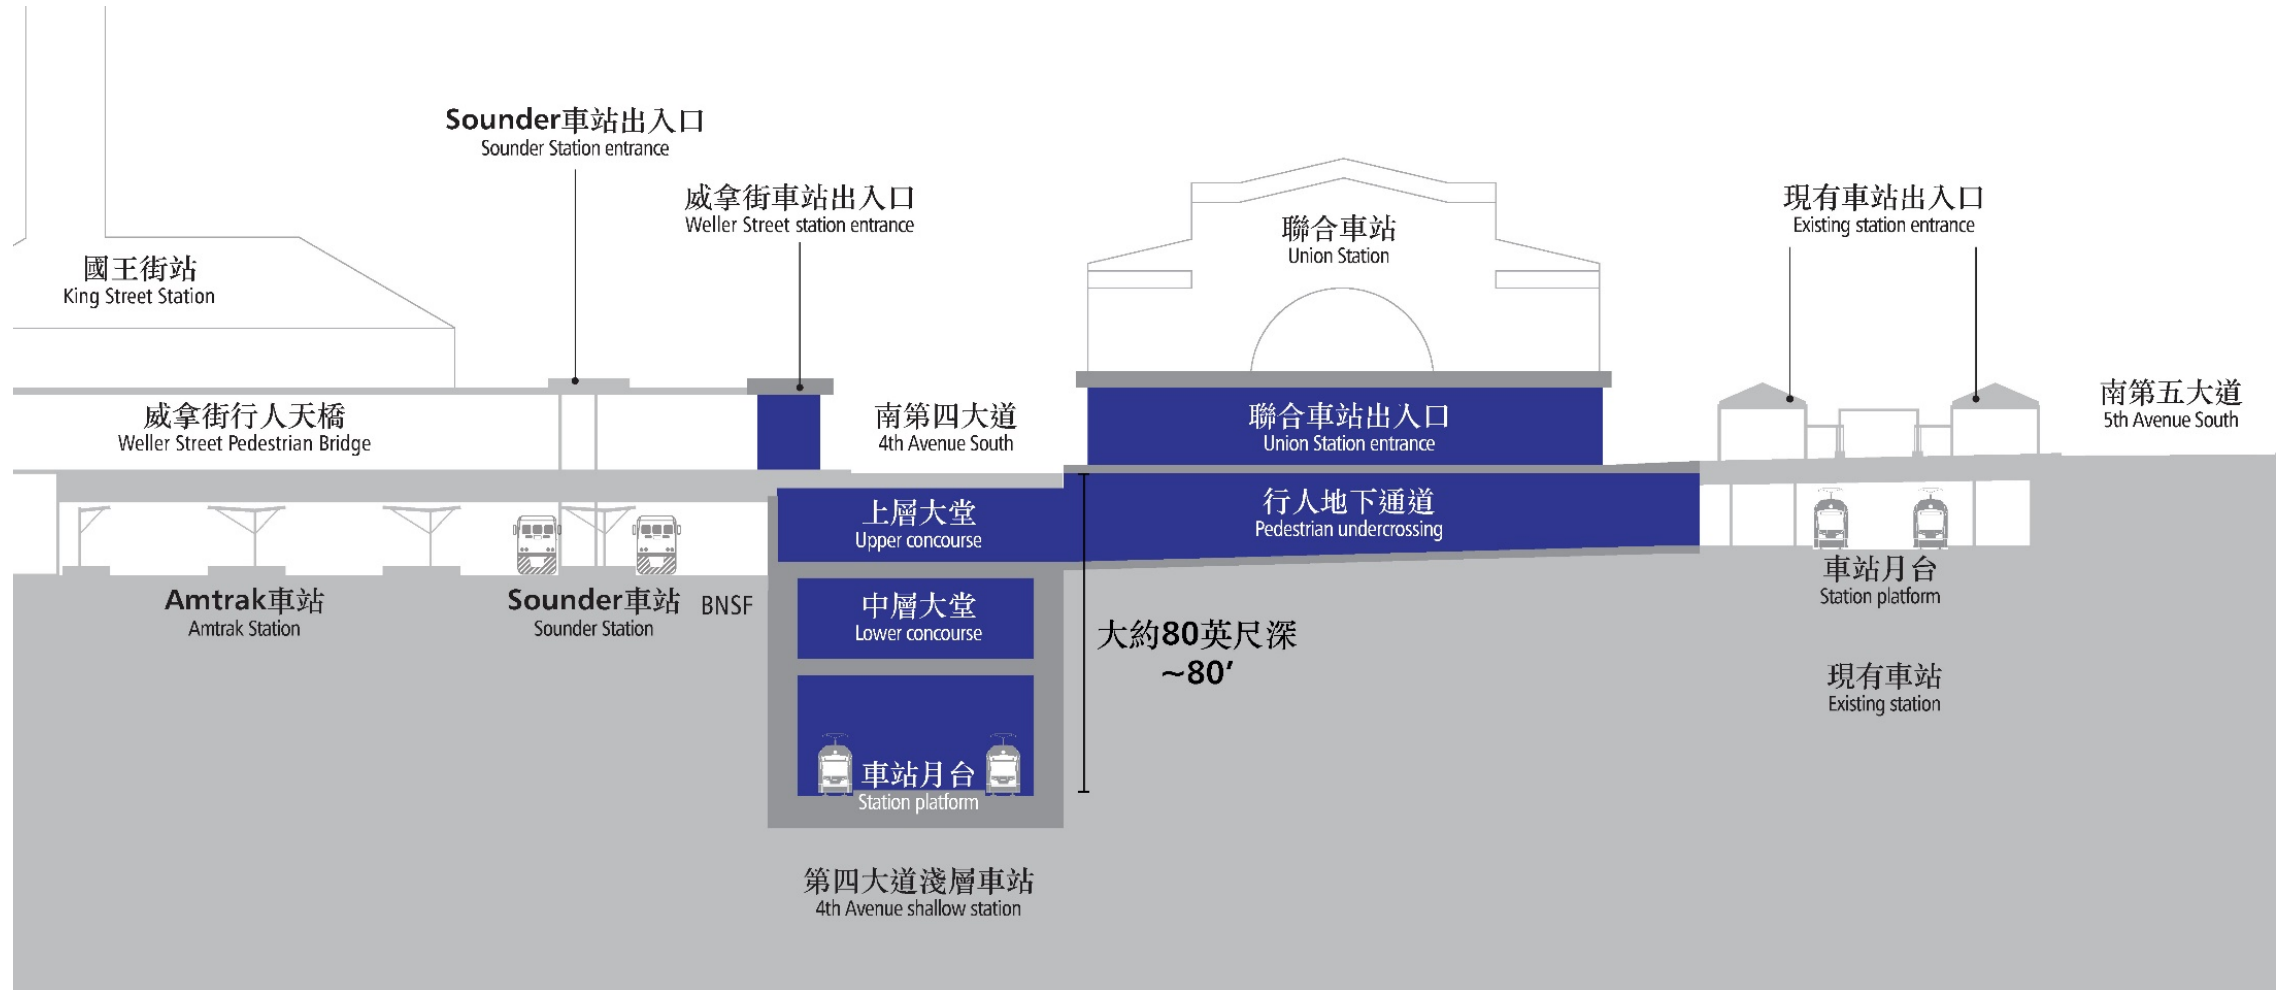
Sounder車站出入口
Sounder Station entrance

威拿街車站出入口
Weller Street station entrance

聯合車站
Union Station

現有車站出入口
Existing station entrance

國王街站
King Street Station

威拿街行人天橋
Weller Street Pedestrian Bridge

南第四大道
4th Avenue South

聯合車站出入口
Union Station entrance

南第五大道
5th Avenue South

上層大堂
Upper concourse

行人地下通道
Pedestrian undercrossing

Amtrak車站
Amtrak Station

Sounder車站
Sounder Station

BNSF

中層大堂
Lower concourse

大約80英尺深
~80′

車站月台
Station platform

現有車站
Existing station

車站月台
Station platform

第四大道淺層車站
4th Avenue shallow station